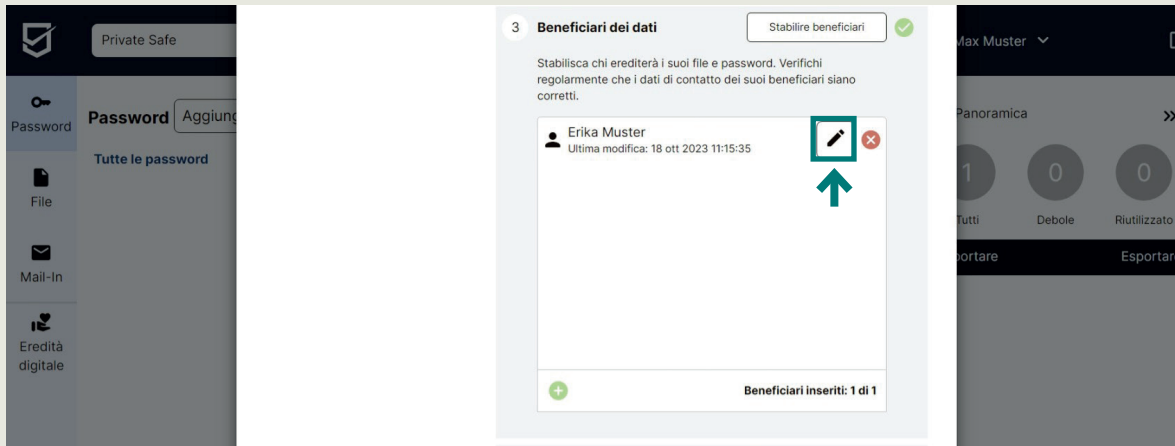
Private Safe

Max Muster

Password

Password Aggiung

Tutte le password

File

Mail-In

Eredità digitale

3 Beneficiari dei dati

Stabilire beneficiari

Stabilisca chi erediterà i suoi file e password. Verifichi regolarmente che i dati di contatto dei suoi beneficiari siano corretti.

Erika Muster
Ultima modifica: 18 ott 2023 11:15:35

Beneficiari inseriti: 1 di 1

Panoramica

1 Tutti

0 Debole

0 Riutilizzato

portare

Esportar